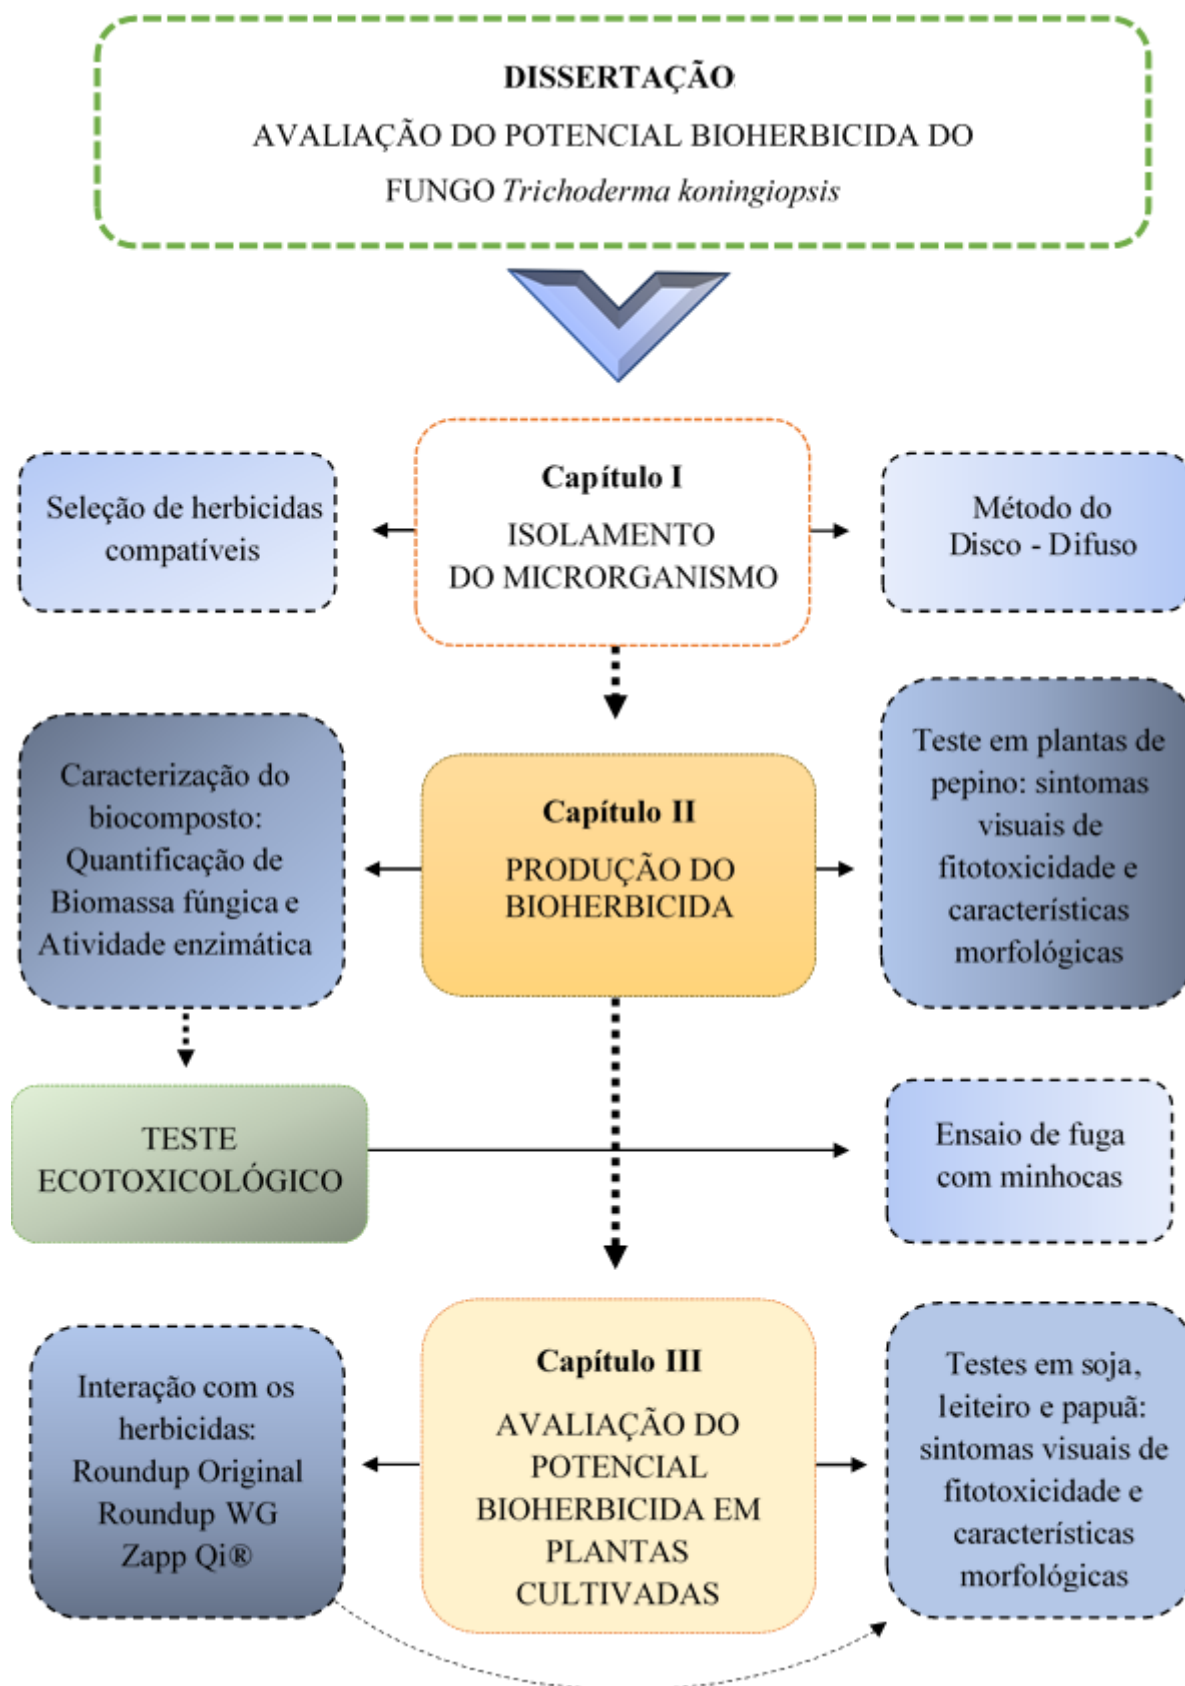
DISSERTAÇÃO

AVALIAÇÃO DO POTENCIAL BIOHERBICIDA DO FUNGO *Trichoderma koningiopsis*

Seleção de herbicidas compatíveis

Capítulo I

ISOLAMENTO DO MICRORGANISMO

Método do Disco - Difuso

Caracterização do biocomposto: Quantificação de Biomassa fúngica e Atividade enzimática

Capítulo II

PRODUÇÃO DO BIOHERBICIDA

Teste em plantas de pepino: sintomas visuais de fitotoxicidade e características morfológicas

TESTE ECOTOXICOLÓGICO

Ensaio de fuga com minhocas

Interação com os herbicidas: Roundup Original Roundup WG Zapp Qi®

Capítulo III

AVALIAÇÃO DO POTENCIAL BIOHERBICIDA EM PLANTAS CULTIVADAS

Testes em soja, leiteiro e papuã: sintomas visuais de fitotoxicidade e características morfológicas